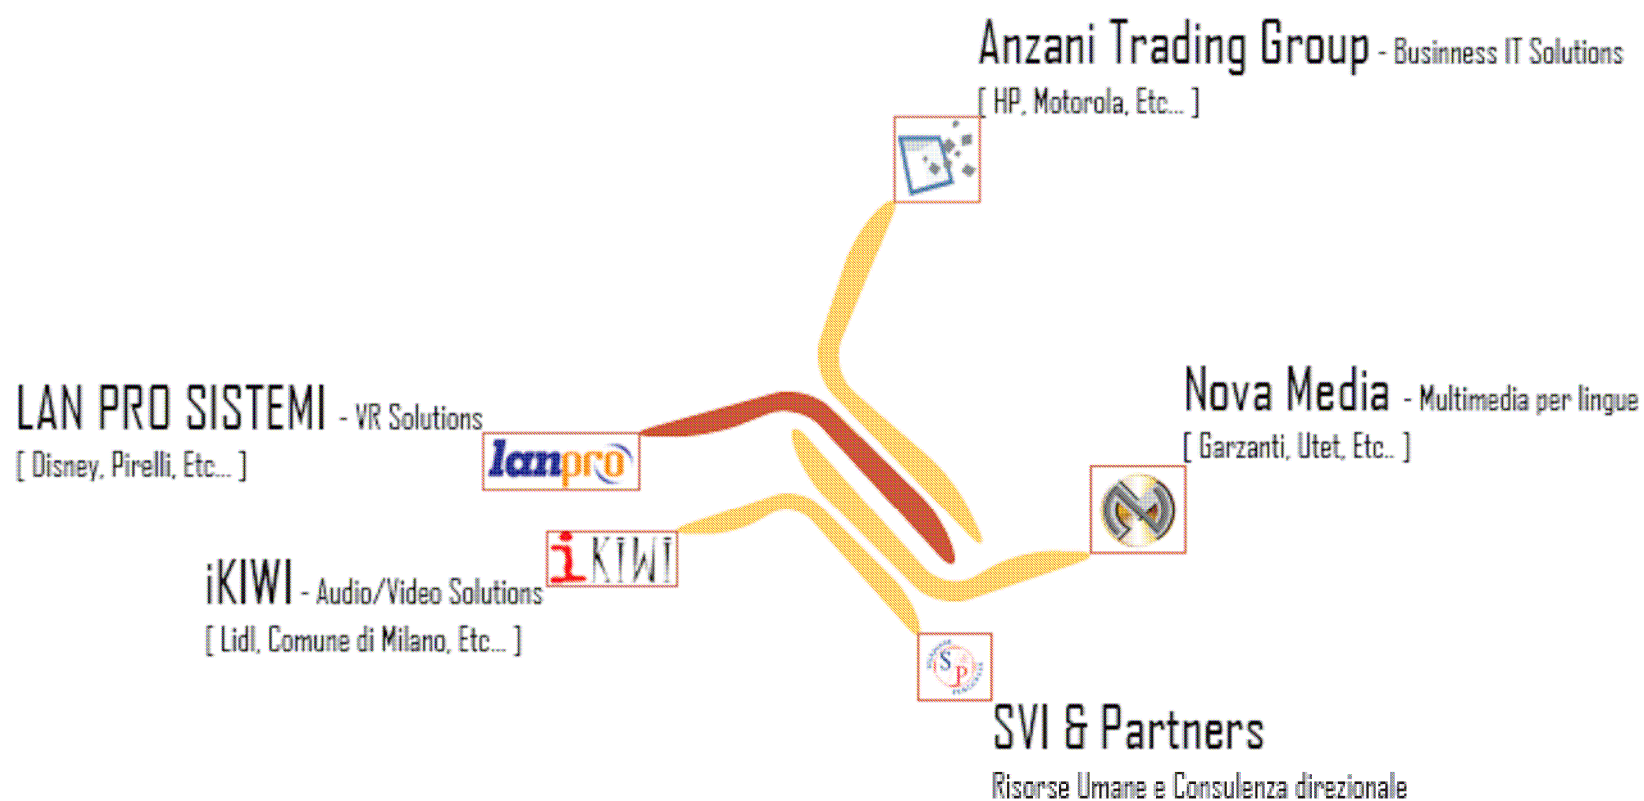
Anzani Trading Group - Businness IT Solutions
[ HP, Motorola, Etc... ]

LAN PRO SISTEMI - VR Solutions
[ Disney, Pirelli, Etc... ]

lanpro

Nova Media - Multimedia per lingue
[ Garzanti, Utet, Etc.. ]

iKIWI

iKIWI - Audio/Video Solutions
[ Lidl, Comune di Milano, Etc... ]

SP

SVI & Partners
Risorse Umane e Consulenza direzionale